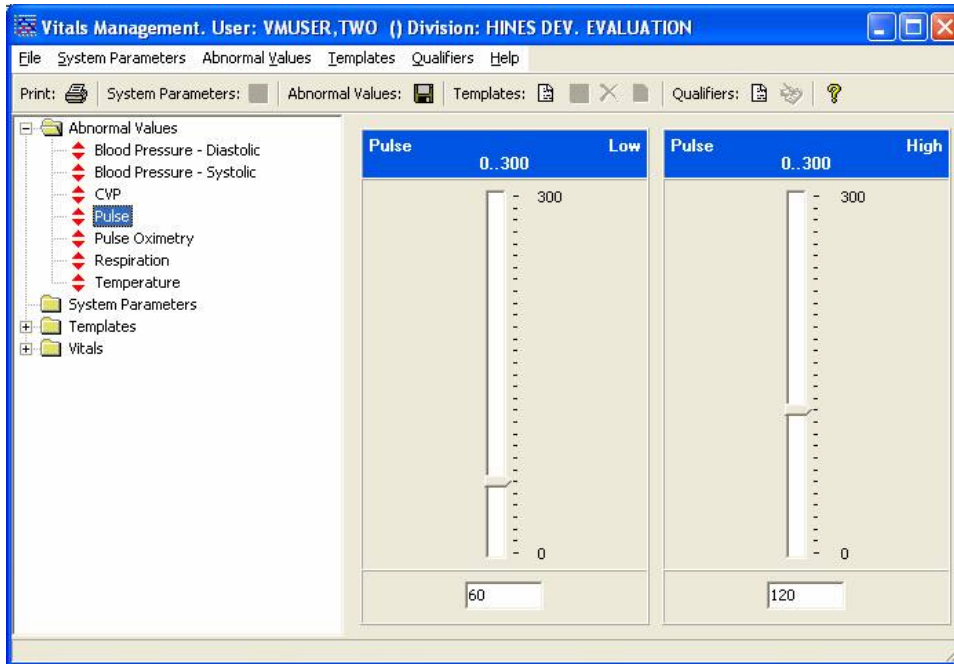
Vitals Management. User: VMUSER,TWO () Division: HINES DEV. EVALUATION

File System Parameters Abnormal Values Templates Qualifiers Help

Print: | System Parameters: | Abnormal Values: | Templates: | Qualifiers:

Abnormal Values
Blood Pressure - Diastolic
Blood Pressure - Systolic
CVP
Pulse
Pulse Oximetry
Respiration
Temperature
System Parameters
Templates
Vitals

Pulse Low
0..300
300
0
60

Pulse High
0..300
300
0
120